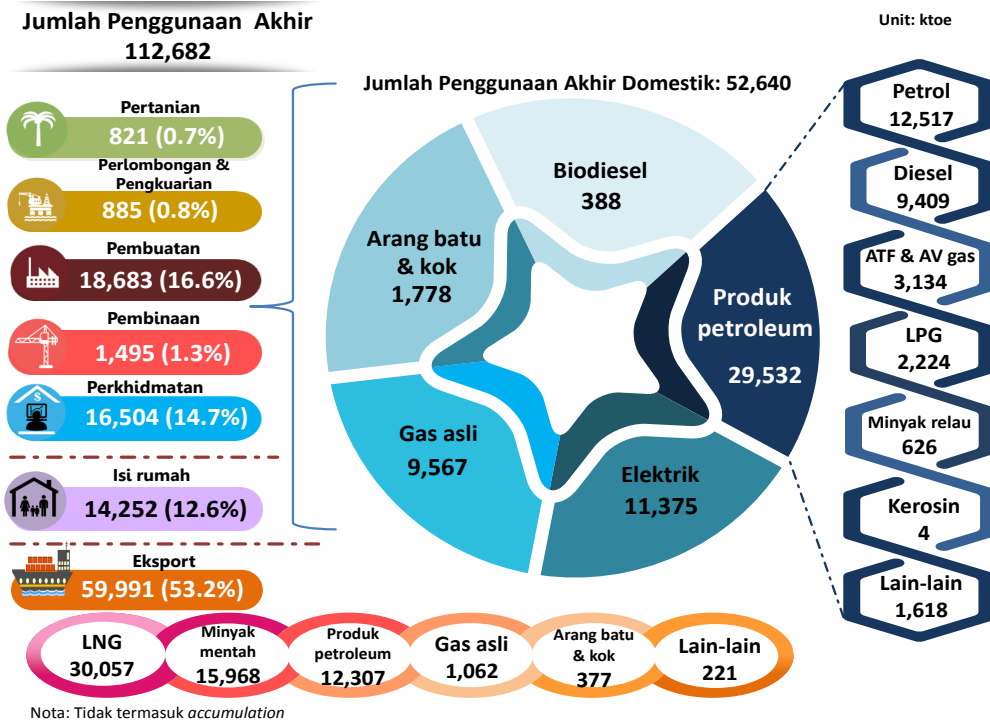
Jumlah Penggunaan Akhir
112,682

Unit: ktoe

Pertanian
821 (0.7%)

Perlombongan & Pengkuarian
885 (0.8%)

Pembuatan
18,683 (16.6%)

Pembinaan
1,495 (1.3%)

Perkhidmatan
16,504 (14.7%)

Isi rumah
14,252 (12.6%)

Eksport
59,991 (53.2%)

Jumlah Penggunaan Akhir Domestik: 52,640

Biodiesel
388

Arang batu & kok
1,778

Produk petroleum
29,532

Gas asli
9,567

Elektrik
11,375

Petrol
12,517

Diesel
9,409

ATF & AV gas
3,134

LPG
2,224

Minyak relau
626

Kerosin
4

Lain-lain
1,618

LNG
30,057

Minyak mentah
15,968

Produk petroleum
12,307

Gas asli
1,062

Arang batu & kok
377

Lain-lain
221

Nota: Tidak termasuk accumulation